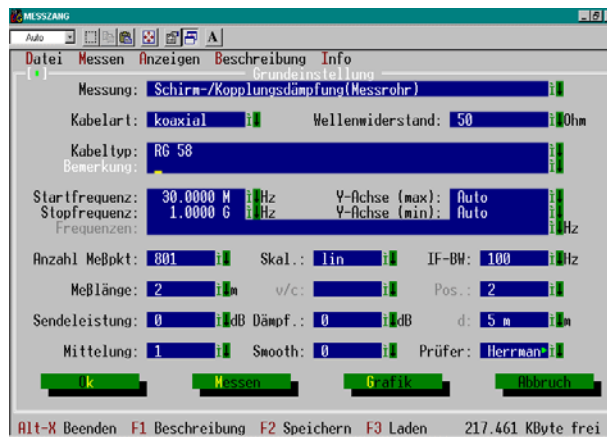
MESSZANG

Auto

Datei Messen Anzeigen Beschreibung Info

[■] Grundeinstellung

Messung: Schirm-/Kopplungsdämpfung(Messrohr)

Kabelart: koaxial

Wellenwiderstand: 50 Ohm

Kabeltyp: RG 58

Bemerkung:

Startfrequenz: 30.0000 M Hz

Stopfrequenz: 1.0000 G Hz

Frequenzen: Hz

Y-Achse (max): Auto

Y-Achse (min): Auto

Anzahl Meßpkt: 801

Skal.: lin

IF-BW: 100 Hz

Meßlänge: 2 m

v/c:

Pos.: 2

Sendeleistung: 0 dB

Dämpf.: 0 dB

d: 5 m m

Mittelung: 1

Smooth: 0

Prüfer: Herrman

Ok

Messen

Grafik

Abbruch

Alt-X Beenden F1 Beschreibung F2 Speichern F3 Laden 217.461 KByte frei